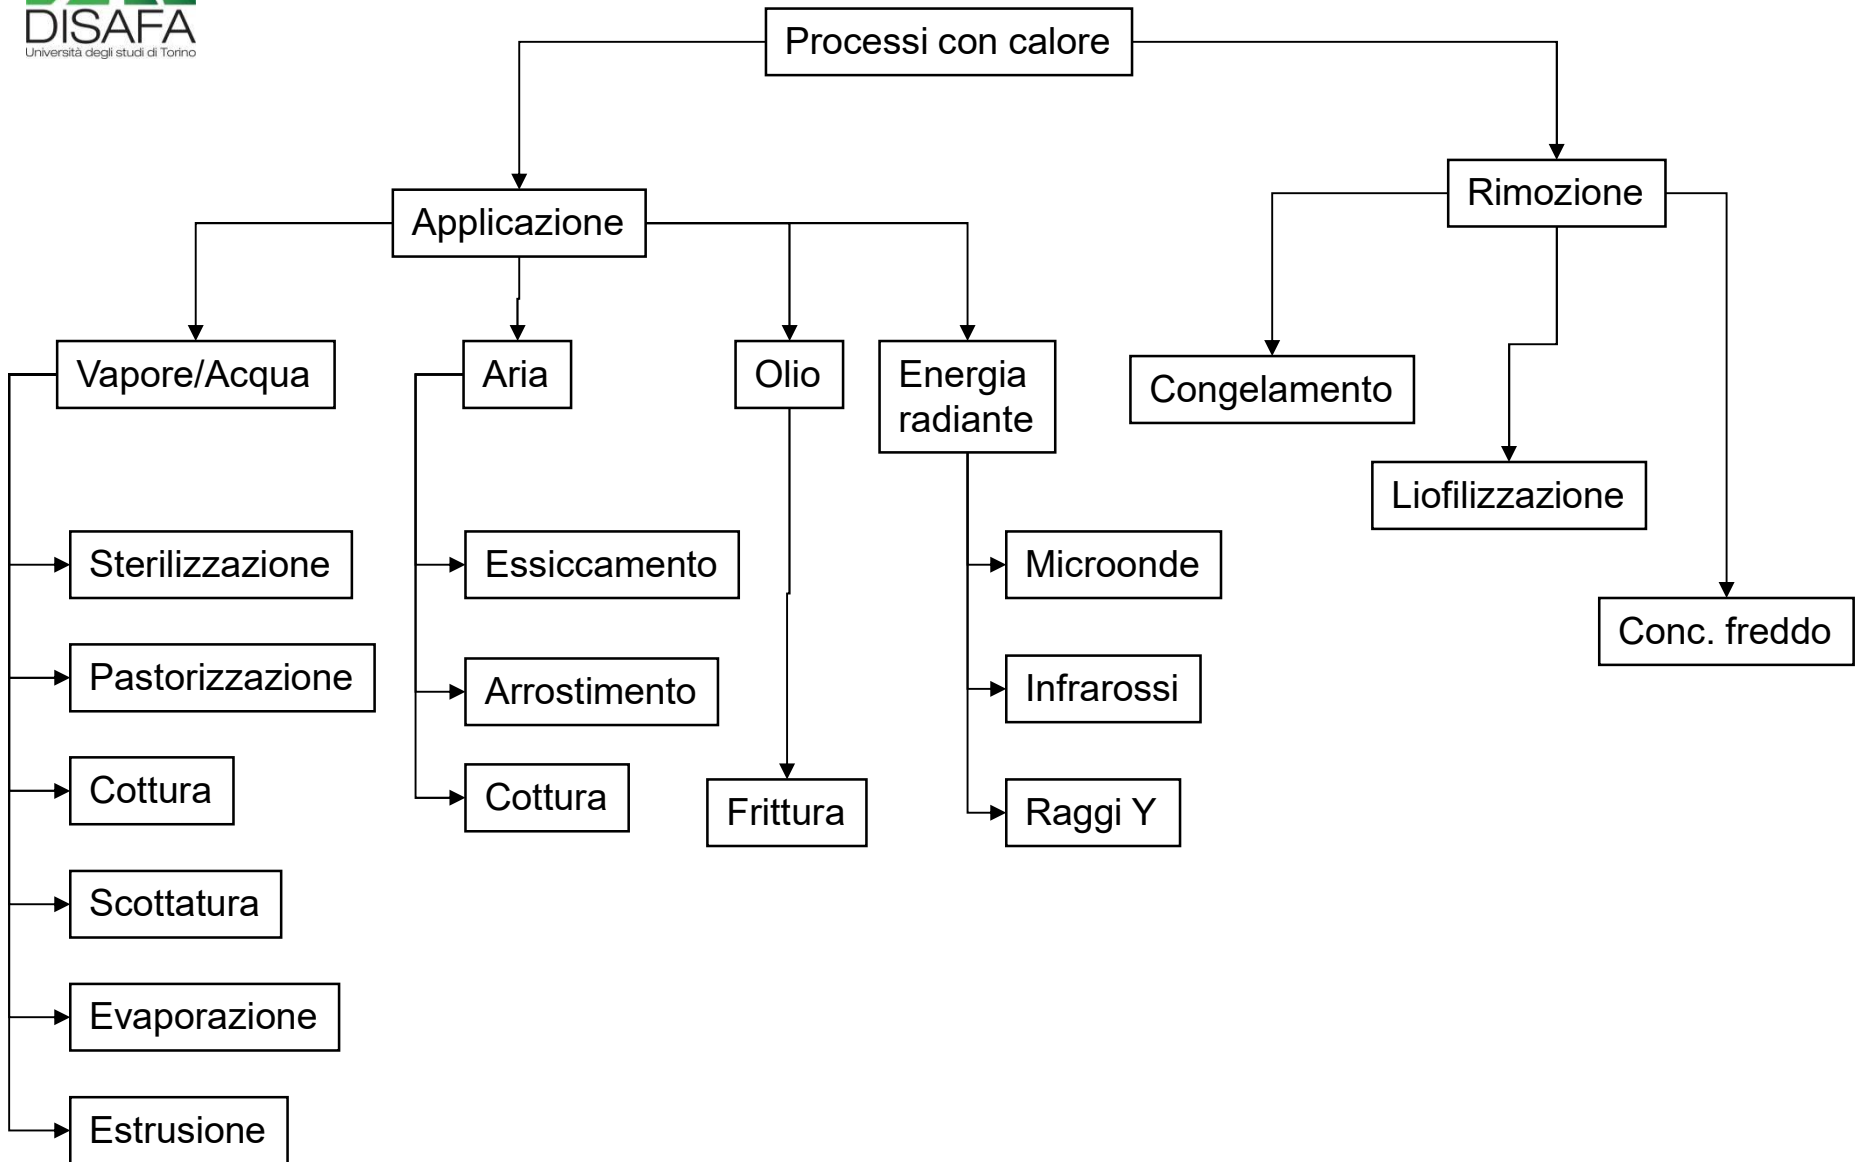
DISAFA
Università degli studi di Torino

Processi con calore

Applicazione

Rimozione

Vapore/Acqua

Aria

Olio

Energia radiante

Congelamento

Liofilizzazione

Conc. freddo

Sterilizzazione

Pastorizzazione

Cottura

Scottatura

Evaporazione

Estrusione

Essiccamento

Arrostimento

Cottura

Frittura

Microonde

Infrarossi

Raggi Y